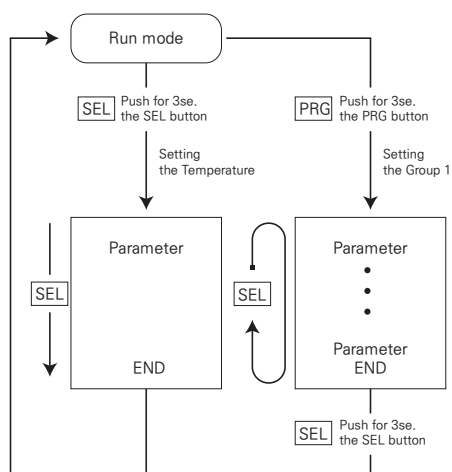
Run mode

SEL Push for 3se. the SEL button

Setting the Temperature

PRG Push for 3se. the PRG button

Setting the Group 1

SEL

Parameter

END

SEL

Parameter
•
•
•
Parameter
END

SEL Push for 3se. the SEL button